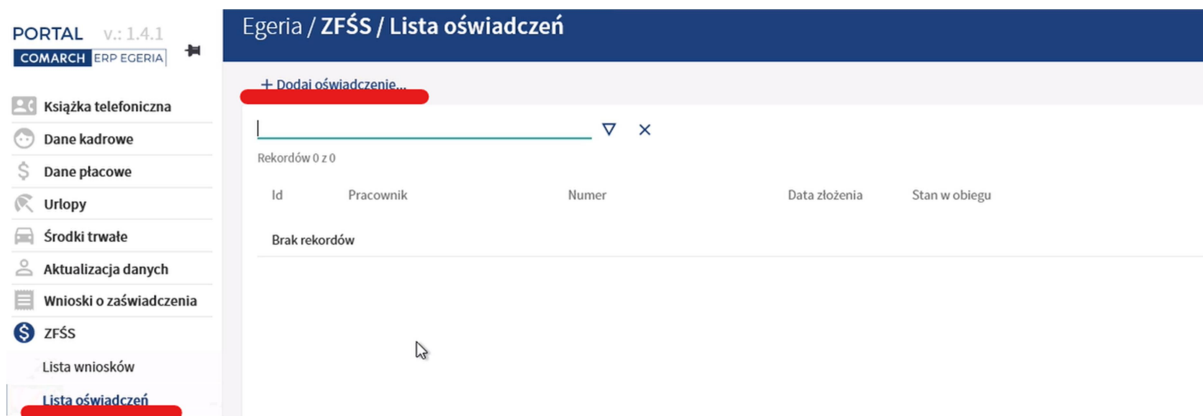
PORTAL v.: 1.4.1
COMARCH ERP EGERIA

Książka telefoniczna
Dane kadrowe
Dane płacowe
Urlopy
Środki trwałe
Aktualizacja danych
Wnioski o zaświadczenia
ZFŚS
Lista wniosków
Lista oświadczeń

Egeria / ZFŚS / Lista oświadczeń

+ Dodaj oświadczenie...

Rekordów 0 z 0

| Id | Pracownik | Numer | Data złożenia | Stan w obiegu |
|---|---|---|---|---|
| Brak rekordów | | | | |